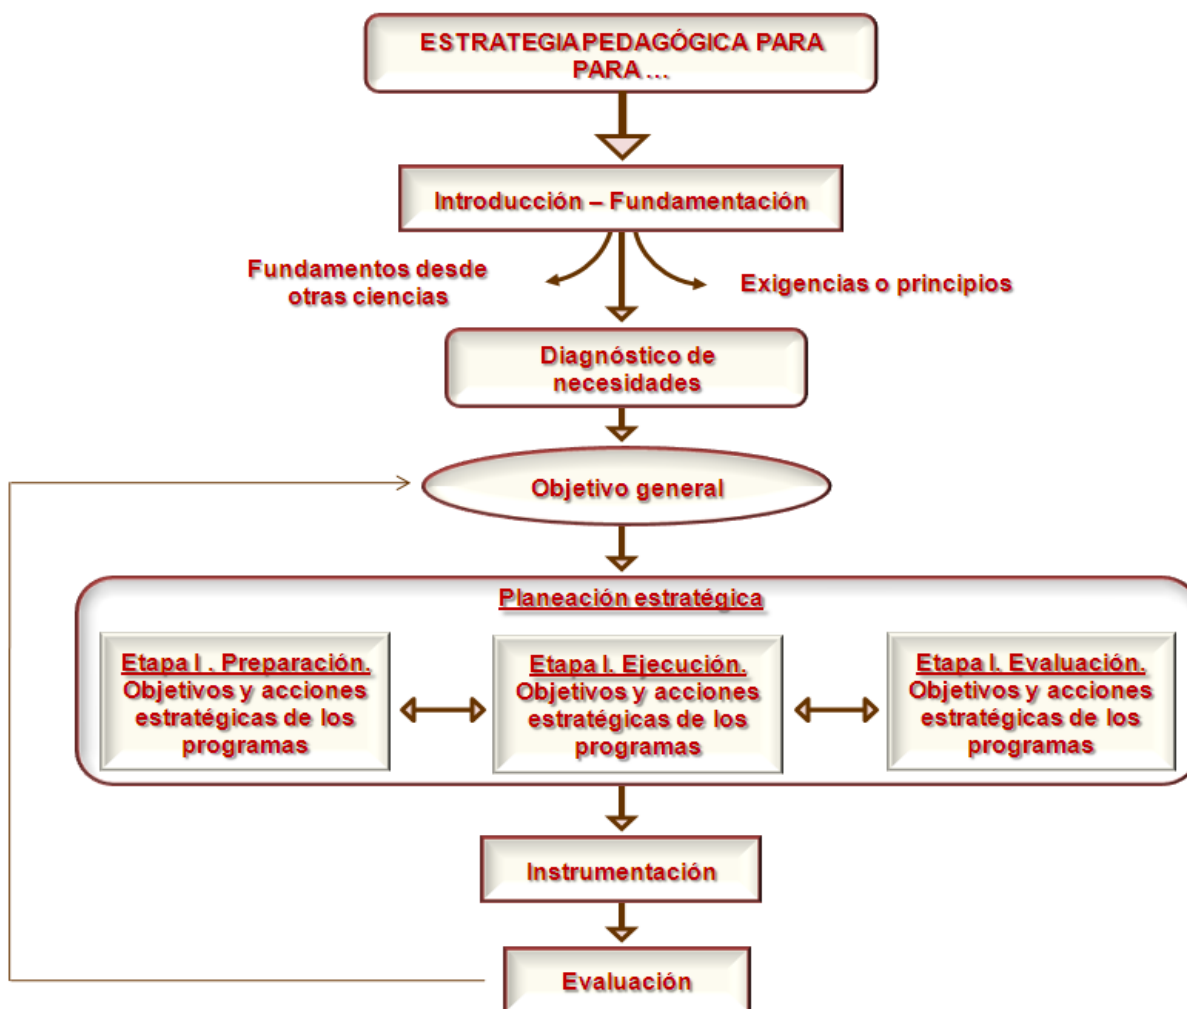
ESTRATEGIAPEDAGÓGICA PARA PARA …

Introducción – Fundamentación

Fundamentos desde otras ciencias

Exigencias o principios

Diagnóstico de necesidades

Objetivo general

Planeación estratégica

Etapa I . Preparación. Objetivos y acciones estratégicas de los programas

Etapa I. Ejecución. Objetivos y acciones estratégicas de los programas

Etapa I. Evaluación. Objetivos y acciones estratégicas de los programas

Instrumentación

Evaluación